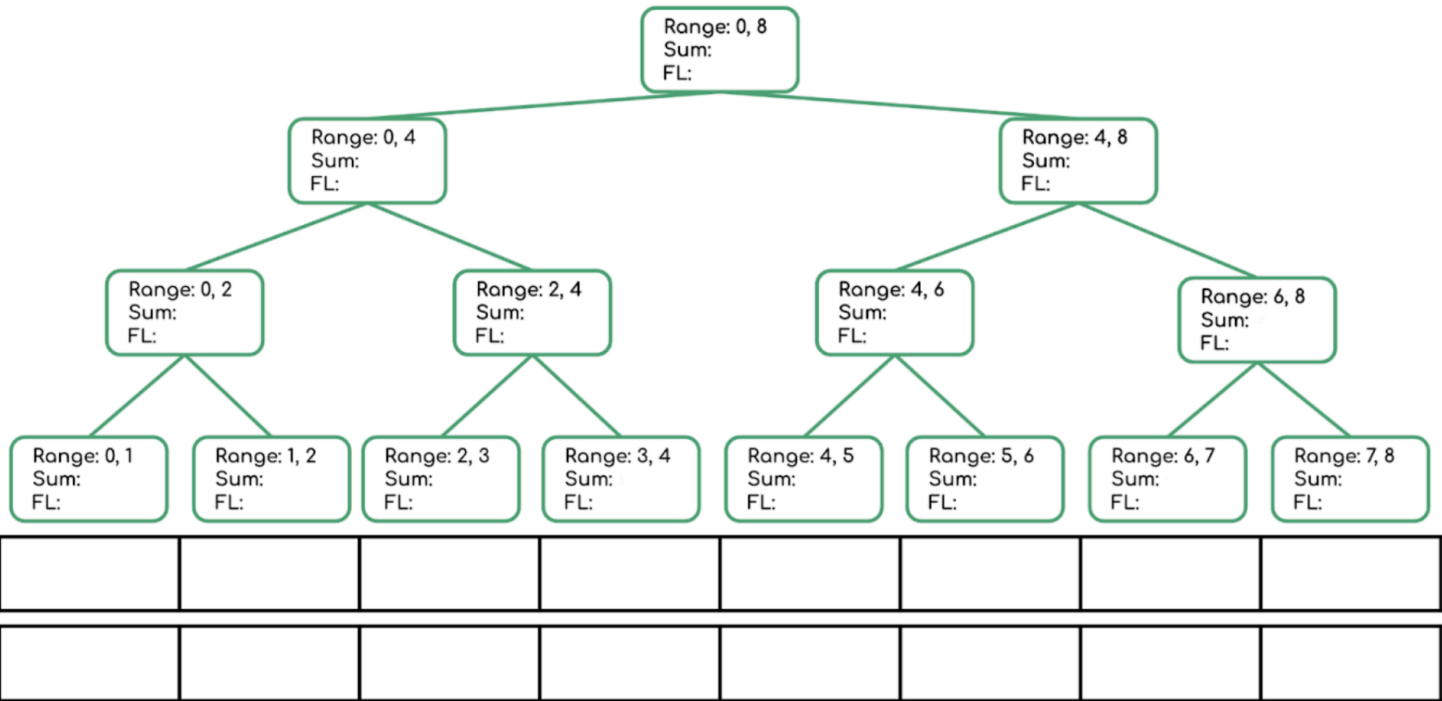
Range: 0, 8
Sum:
FL:

Range: 0, 4
Sum:
FL:

Range: 4, 8
Sum:
FL:

Range: 0, 2
Sum:
FL:

Range: 2, 4
Sum:
FL:

Range: 4, 6
Sum:
FL:

Range: 6, 8
Sum:
FL:

Range: 0, 1
Sum:
FL:

Range: 1, 2
Sum:
FL:

Range: 2, 3
Sum:
FL:

Range: 3, 4
Sum:
FL:

Range: 4, 5
Sum:
FL:

Range: 5, 6
Sum:
FL:

Range: 6, 7
Sum:
FL:

Range: 7, 8
Sum:
FL:

| | | | | | | | |
|---|---|---|---|---|---|---|---|

| | | | | | | | |
|---|---|---|---|---|---|---|---|